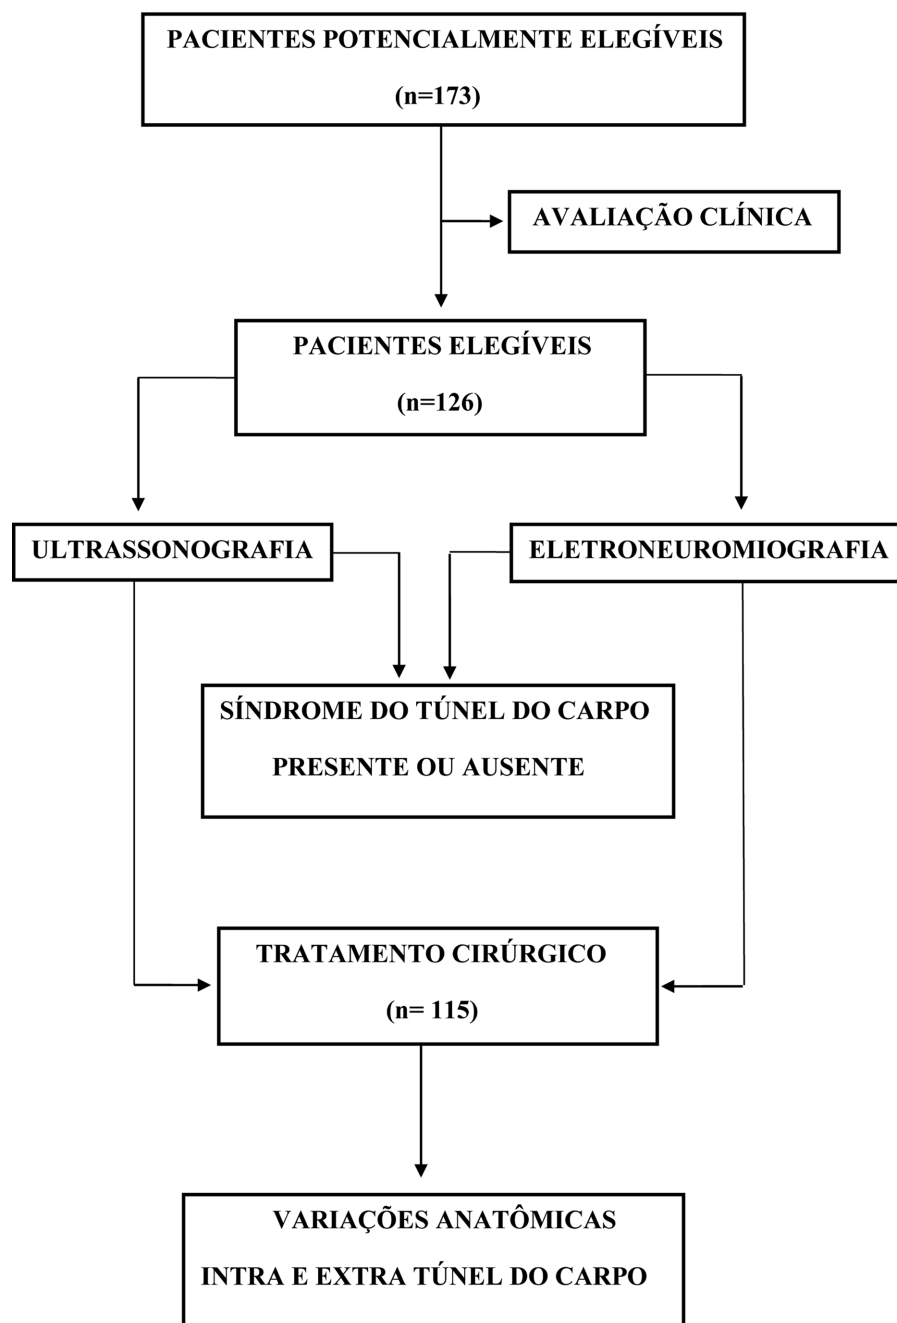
PACIENTES POTENCIALMENTE ELEGÍVEIS

(n=173)

AVALIAÇÃO CLÍNICA

PACIENTES ELEGÍVEIS

(n=126)

ULTRASSONOGRAFIA

ELETRONEUROMIOGRAFIA

SÍNDROME DO TÚNEL DO CARPO

PRESENTE OU AUSENTE

TRATAMENTO CIRÚRGICO

(n= 115)

VARIAÇÕES ANATÔMICAS

INTRA E EXTRA TÚNEL DO CARPO